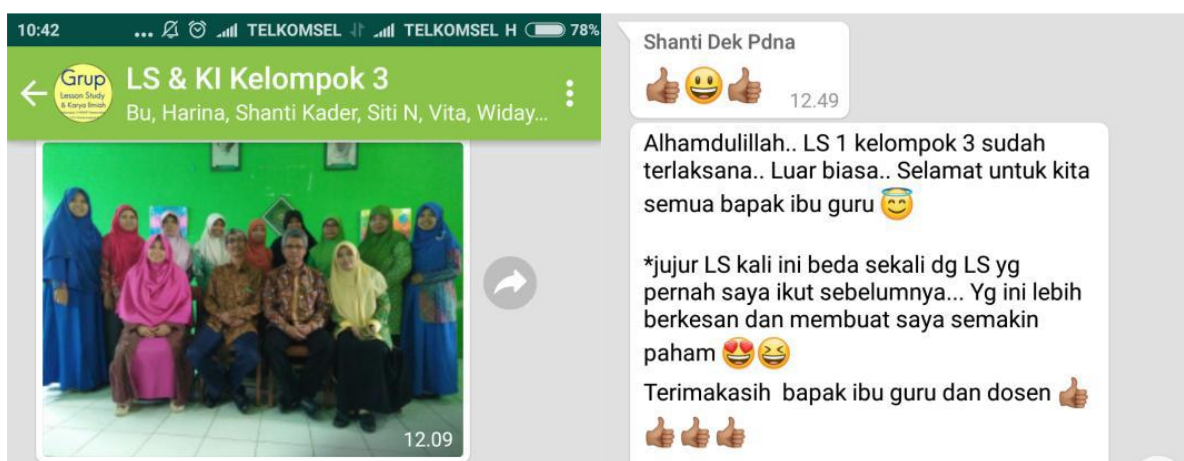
10:42 ... TELKOMSEL TELKOMSEL H 78%

Grup Lesson Study & Karya Ilmiah

LS & KI Kelompok 3
Bu, Harina, Shanti Kader, Siti N, Vita, Widay...

12.09

Shanti Dek Pdna
👍🏽😀👍🏽 12.49

Alhamdulillah.. LS 1 kelompok 3 sudah terlaksana.. Luar biasa.. Selamat untuk kita semua bapak ibu guru 😇

*jujur LS kali ini beda sekali dg LS yg pernah saya ikut sebelumnya... Yg ini lebih berkesan dan membuat saya semakin paham 😍😆

Terimakasih bapak ibu guru dan dosen 👍🏽
👍🏽👍🏽👍🏽